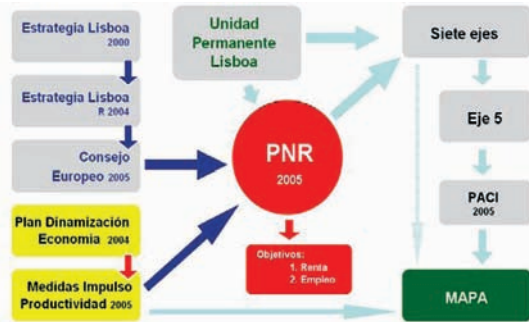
Estrategia Lisboa 2000

Estrategia Lisboa R 2004

Consejo Europeo 2005

Plan Dinamización Economía 2004

Medidas Impulso Productividad 2005

Unidad Permanente Lisboa

PNR 2005

Objetivos:
1. Renta
2. Empleo

Siete ejes

Eje 5

PACI 2005

MAPA